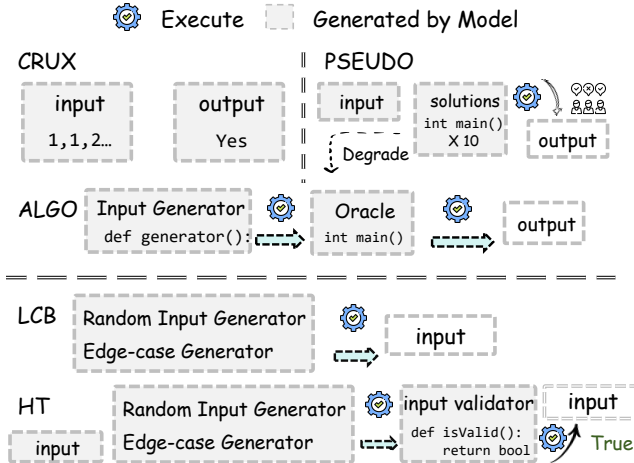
Execute Generated by Model

CRUX

input
1,1,2...

output
Yes

PSEUDO

input

solutions
int main()
X 10

output

Degrade

ALGO

Input Generator
def generator():

Oracle
int main()

output

LCB

Random Input Generator
Edge-case Generator

input

HT

input

Random Input Generator
Edge-case Generator

input validator
def isValid():
return bool

input

True